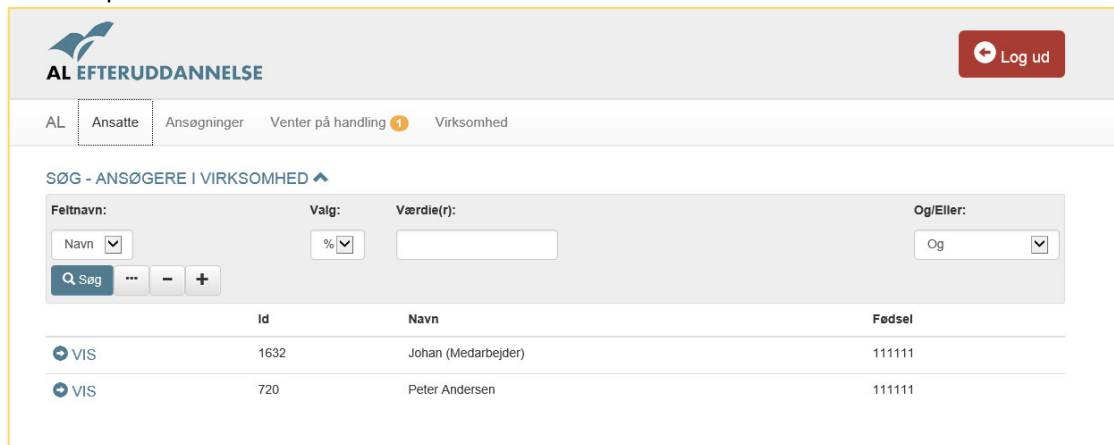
AL EFTERUDDANNELSE

Log ud

AL Ansatte Ansøgninger Venter på handling 1 Virksomhed

SØG - ANSØGERE I VIRKSOMHED

Feltnavn: Valg: Værdie(r): Og/Eller:

Navn %  Og

Søg ... − +

| | Id | Navn | Fødsel |
|---|---|---|---|
| VIS | 1632 | Johan (Medarbejder) | 111111 |
| VIS | 720 | Peter Andersen | 111111 |